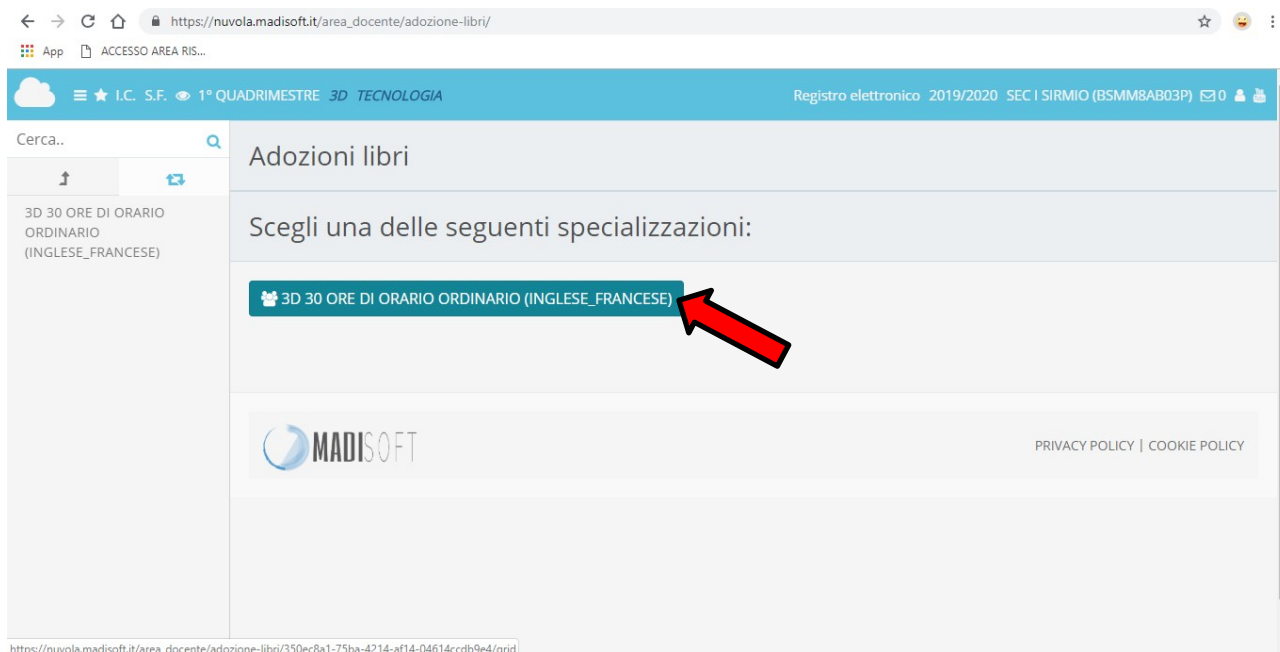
https://nuvola.madisoft.it/area_docente/adozione-libri/

App ACCESSO AREA RIS...

I.C. S.F. 1° QUADRIMESTRE 3D TECNOLOGIA

Registro elettronico 2019/2020 SEC I SIRMIO (BSMM8AB03P) 0

Cerca..

3D 30 ORE DI ORARIO ORDINARIO (INGLESE_FRANCESE)

Adozioni libri

Scegli una delle seguenti specializzazioni:

3D 30 ORE DI ORARIO ORDINARIO (INGLESE_FRANCESE)

MADISOFT

PRIVACY POLICY | COOKIE POLICY

https://nuvola.madisoft.it/area_docente/adozione-libri/350ec8a1-75ba-4214-af14-04614ccdb9e4/grid